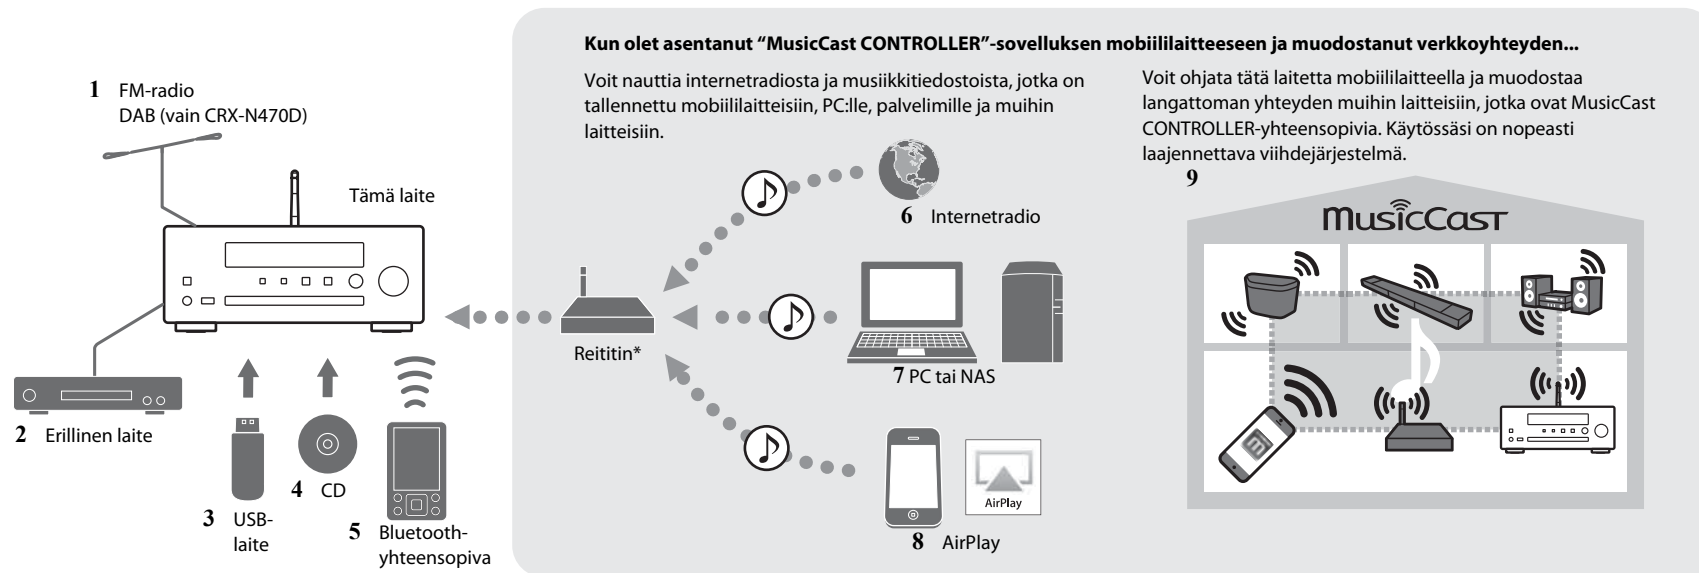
1 FM-radio
DAB (vain CRX-N470D)

Tämä laite

2 Erillinen laite

3 USB-laite

4 CD

5 Bluetooth-yhteensopiva

Reititin*

**Kun olet asentanut "MusicCast CONTROLLER"-sovelluksen mobiililaitteeseen ja muodostanut verkkoyhteyden...**

Voit nauttia internetradiosta ja musiikkitiedostoista, jotka on tallennettu mobiililaitteisiin, PC:lle, palvelimille ja muihin laitteisiin.

6 Internetradio

7 PC tai NAS

AirPlay

8 AirPlay

Voit ohjata tätä laitetta mobiililaitteella ja muodostaa langattoman yhteyden muihin laitteisiin, jotka ovat MusicCast CONTROLLER-yhteensopivia. Käytössäsi on nopeasti laajennettava viihdejärjestelmä.

9

MusicCast